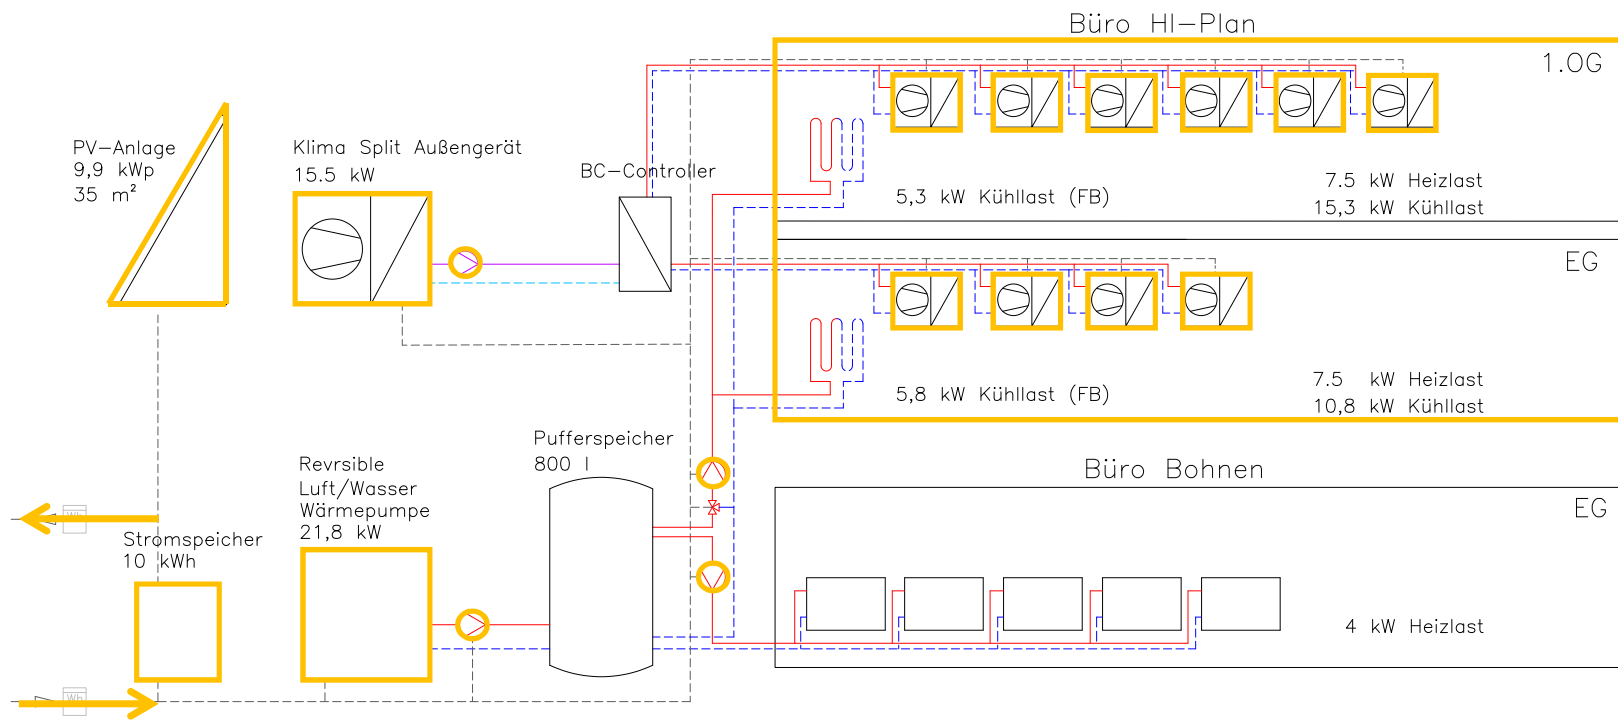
Büro HI–Plan

1.OG

PV–Anlage
9,9 kWp
35 m²

Klima Split Außengerät
15.5 kW

BC–Controller

5,3 kW Kühllast (FB)

7.5 kW Heizlast
15,3 kW Kühllast

EG

5,8 kW Kühllast (FB)

7.5 kW Heizlast
10,8 kW Kühllast

Pufferspeicher
800 l

Büro Bohnen

EG

Revrsible
Luft/Wasser
Wärmepumpe
21,8 kW

Stromspeicher
10 kWh

4 kW Heizlast

Wh

Wh